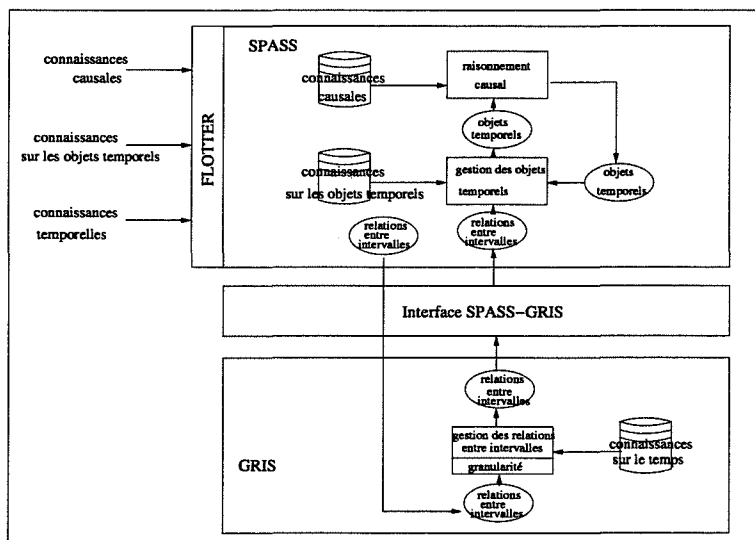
connaissances causales

connaissances sur les objets temporels

connaissances temporelles

FLOTTER

SPASS

connaissances causales

raisonnement causal

objets temporels

connaissances sur les objets temporels

gestion des objets temporels

objets temporels

relations entre intervalles

relations entre intervalles

Interface SPASS−GRIS

relations entre intervalles

gestion des relations entre intervalles

granularité

connaissances sur le temps

GRIS

relations entre intervalles